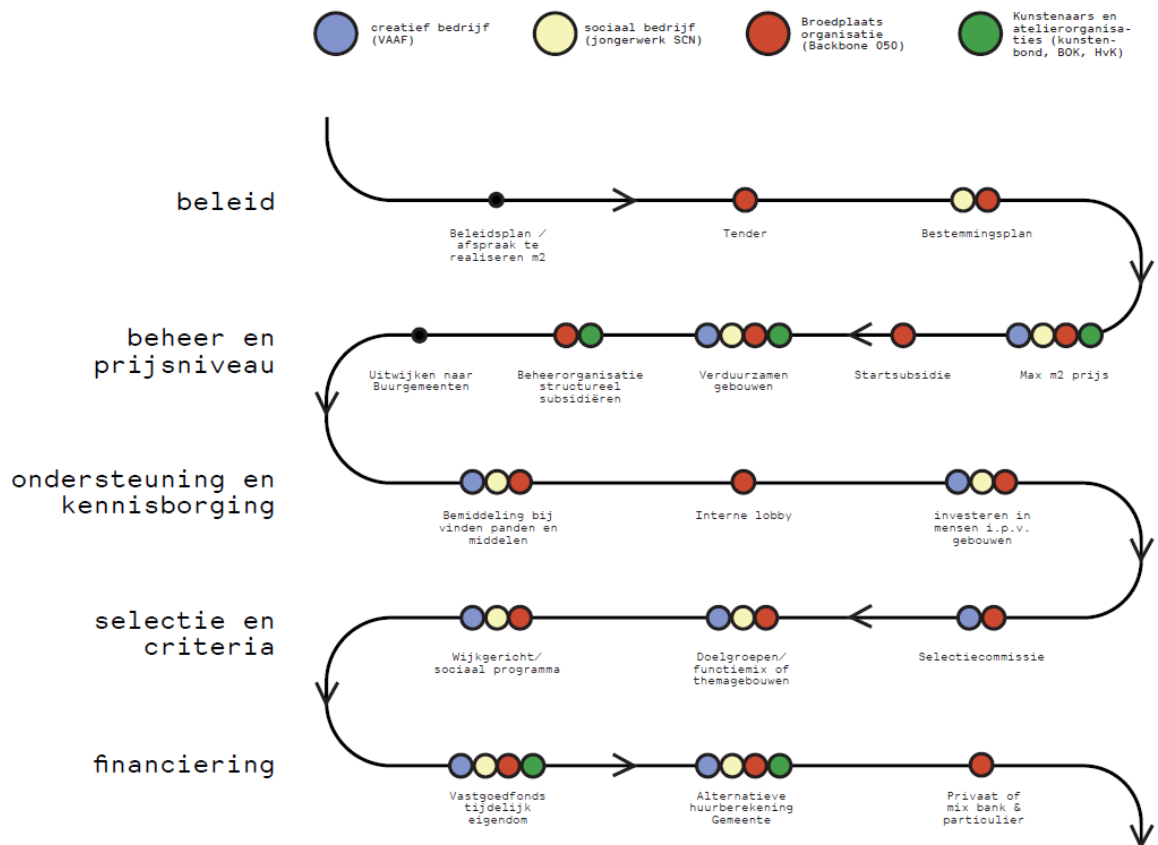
creatief bedrijf (VAAF)

sociaal bedrijf (jongerwerk SCN)

Broedplaats organisatie (Backbone 050)

Kunstenaars en atelierorganisaties (kunstenbond, BOK, HvK)

beleid

Beleidsplan / afspraak te realiseren m2

Tender

Bestemmingsplan

beheer en prijsniveau

Uitwijken naar Buurgemeenten

Beheerorganisatie structureel subsidiëren

Verduurzamen gebouwen

Startsubsidie

Max m2 prijs

ondersteuning en kennisborging

Bemiddeling bij vinden panden en middelen

Interne lobby

investeren in mensen i.p.v. gebouwen

selectie en criteria

Wijkgericht/ sociaal programma

Doelgroepen/ functiemix of themagebouwen

Selectiecommissie

financiering

Vastgoedfonds tijdelijk eigendom

Alternatieve huurberekening Gemeente

Privaat of mix bank & particulier